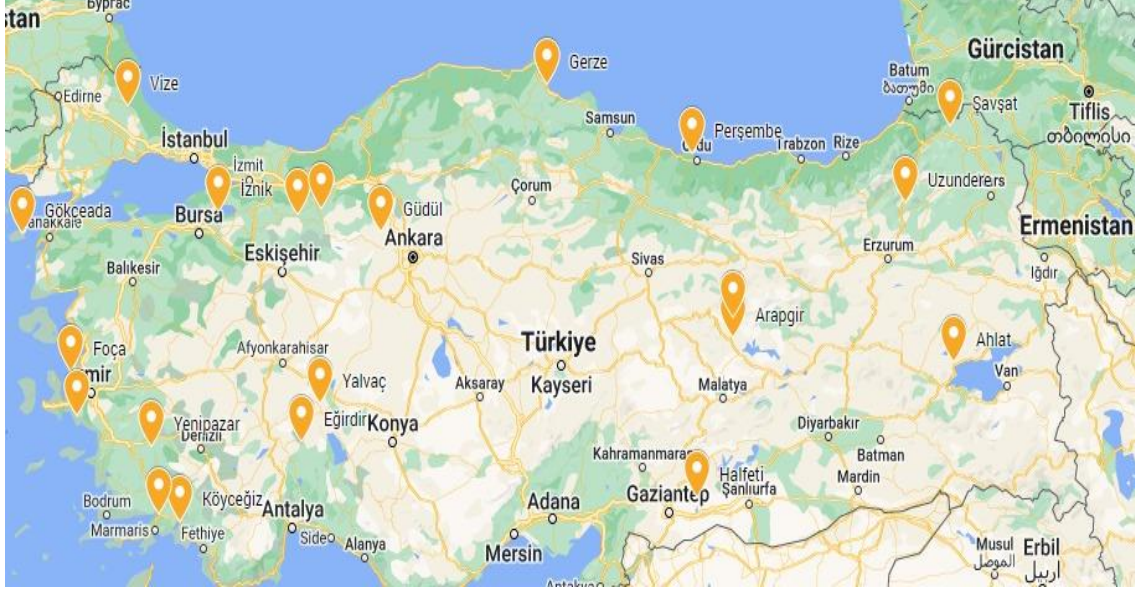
Бургас
stan
Vize
Edirne
Gerze
Gürcistan
Batum
ბათუმი
Şavşat
Tiflis
თბილისი
Samsun
Ordu
Perşembe
Trabzon
Rize
İstanbul
İzmit
İznik
Uzundere
Çorum
Gökçeada
Çanakkale
Bursa
Güdül
Ermenistan
Ankara
Erzurum
Balıkesir
Eskişehir
Sivas
Iğdır
Arapgir
Ahlat
Türkiye
Foça
Afyonkarahisar
İzmir
Yalvaç
Aksaray
Kayseri
Malatya
Van
Yenipazar
Denizli
Eğirdir
Konya
Diyarbakır
Batman
Kahramanmaraş
Halfeti
Mardin
Bodrum
Köyceğiz
Gaziantep
Şanlıurfa
Marmaris
Antalya
Adana
Fethiye
Side
Alanya
Mersin
Musul
الموصل
Erbil
اربيل
Antakya